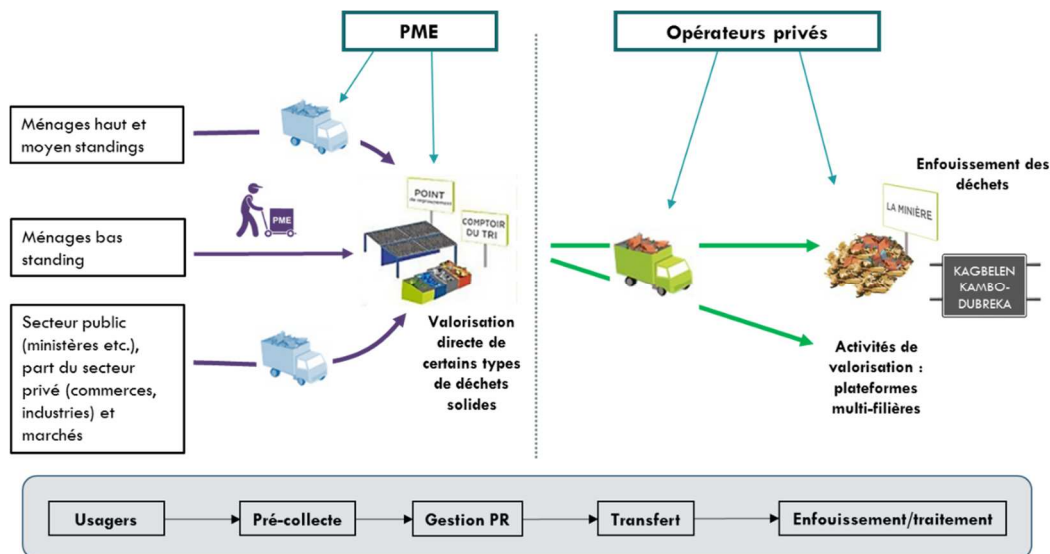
PME

Opérateurs privés

Ménages haut et moyen standings

Ménages bas standing

Secteur public (ministères etc.), part du secteur privé (commerces, industries) et marchés

PME

POINT de regroupement

COMPTOIR DU TRI

Valorisation directe de certains types de déchets solides

Enfouissement des déchets

LA MINIÈRE

KAGBELEN KAMBO-DUBREKA

Activités de valorisation : plateformes multi-filières

Usagers

Pré-collecte

Gestion PR

Transfert

Enfouissement/traitement